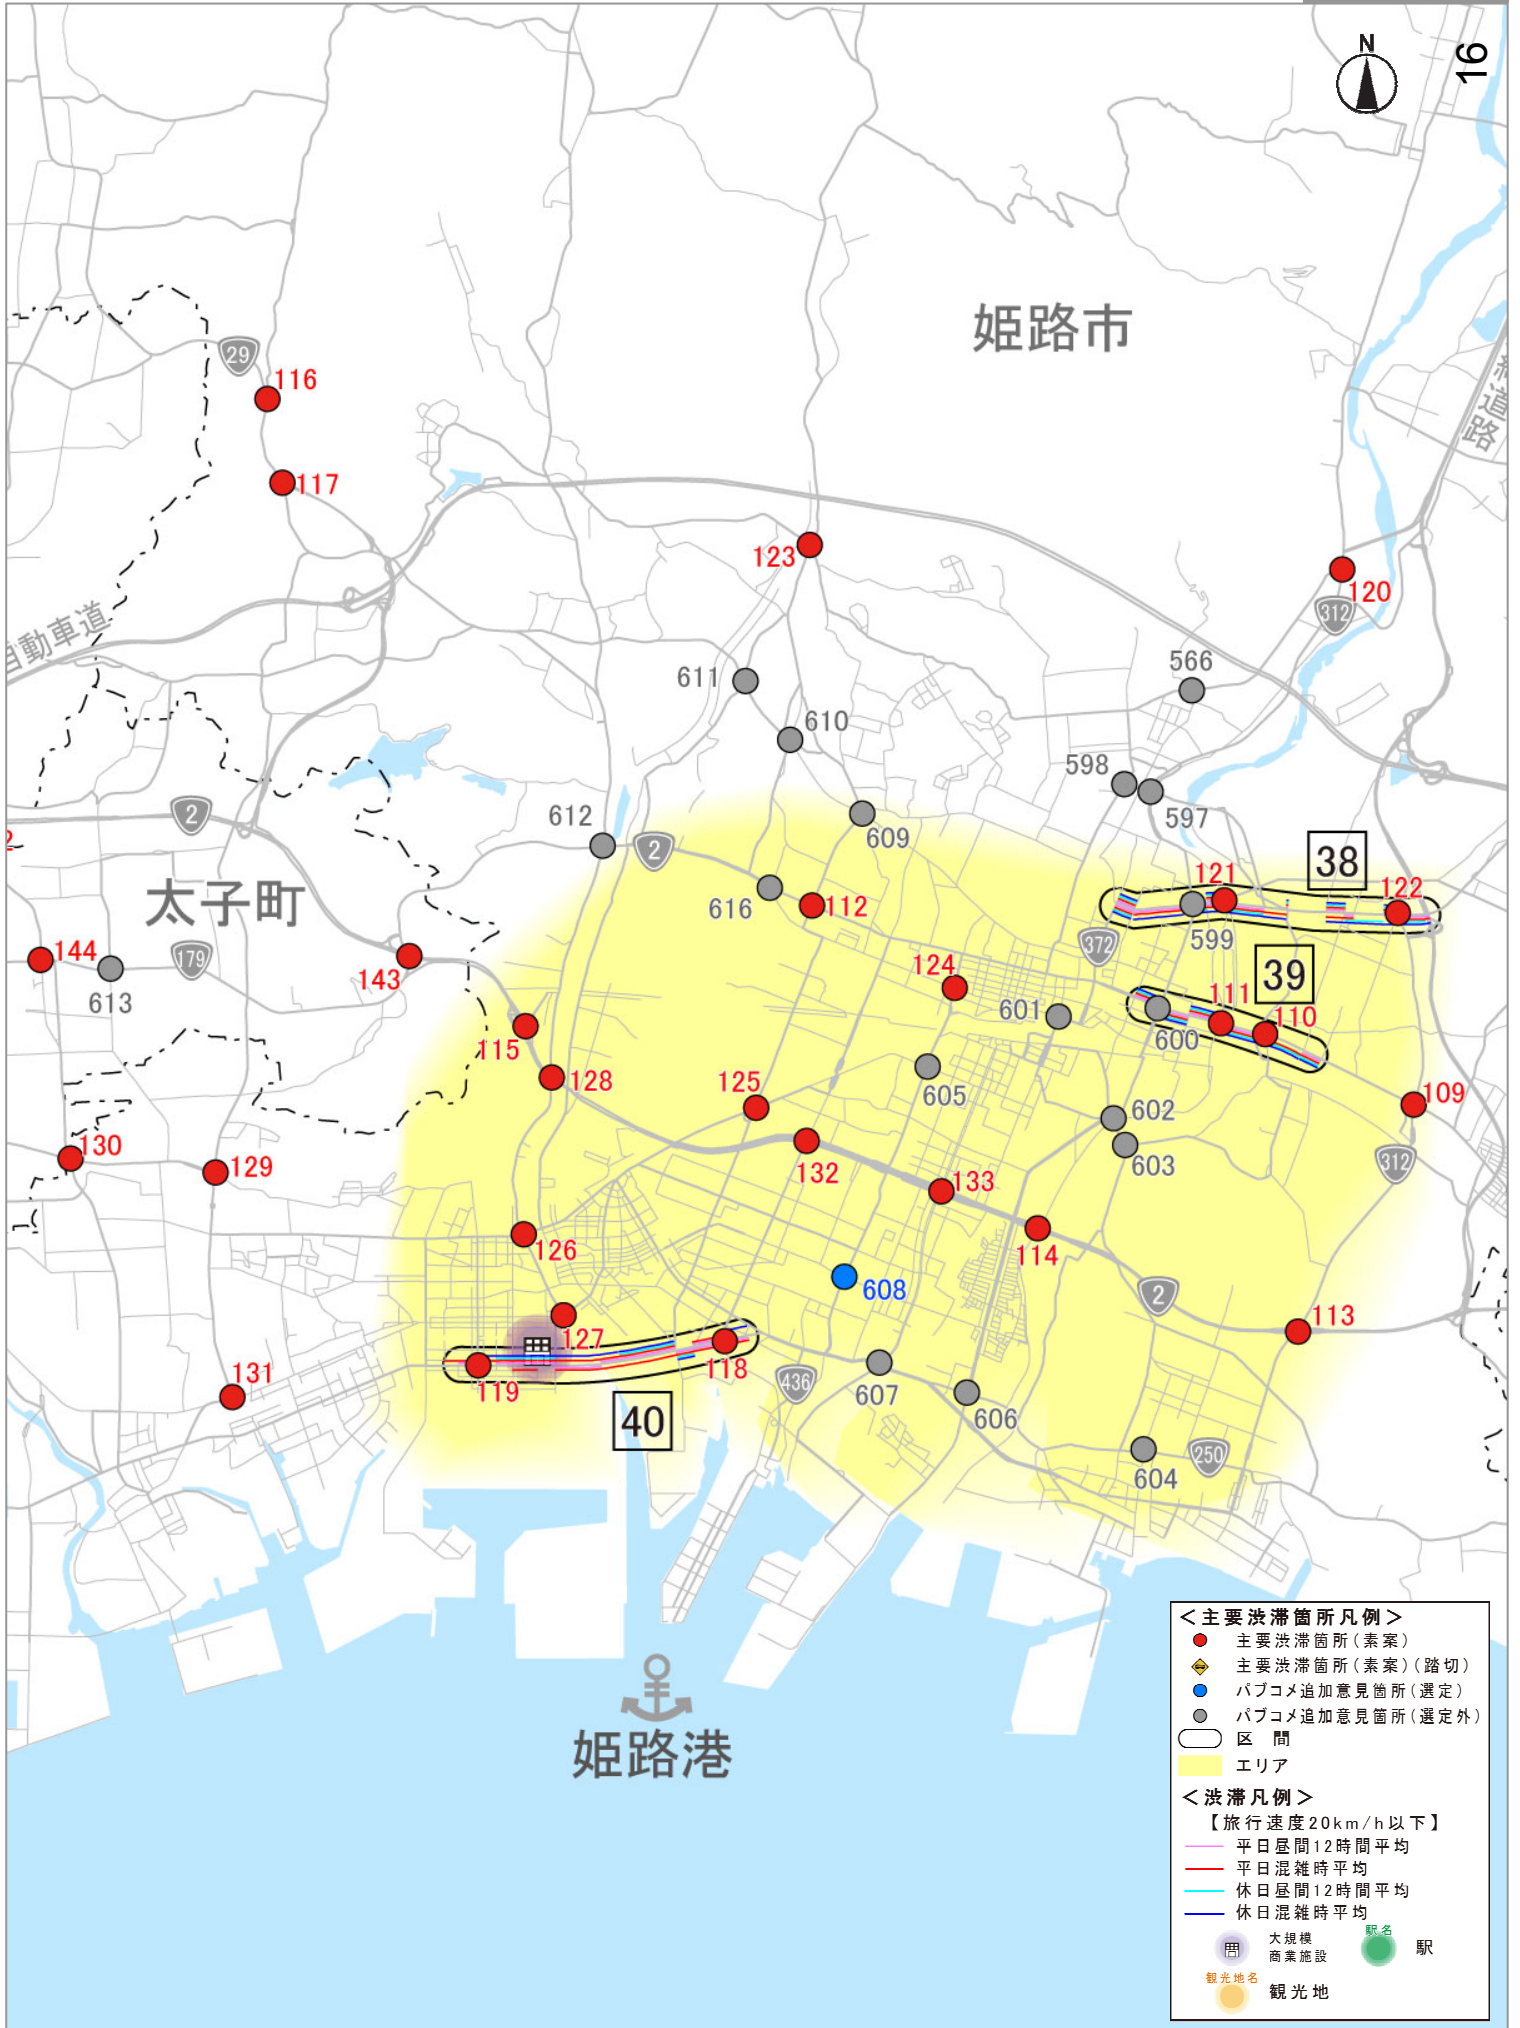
16

N

姫路市

太子町

姫路港

自動車道

道路

29 116 117 123 120 312 566 611 610 598 597 612 609 2 616 112 121 38 122 599 372 144 613 179 143 124 601 111 39 110 600 115 605 128 125 109 602 130 129 132 603 312 133 114 126 608 2 113 127 118 119 131 40 436 607 606 604 250

＜主要渋滞箇所凡例＞
主要渋滞箇所（素案）
主要渋滞箇所（素案）（踏切）
パブコメ追加意見箇所（選定）
パブコメ追加意見箇所（選定外）
区間
エリア

＜渋滞凡例＞
【旅行速度20km/h以下】
平日昼間12時間平均
平日混雑時平均
休日昼間12時間平均
休日混雑時平均

大規模商業施設
駅名
駅
観光地名
観光地